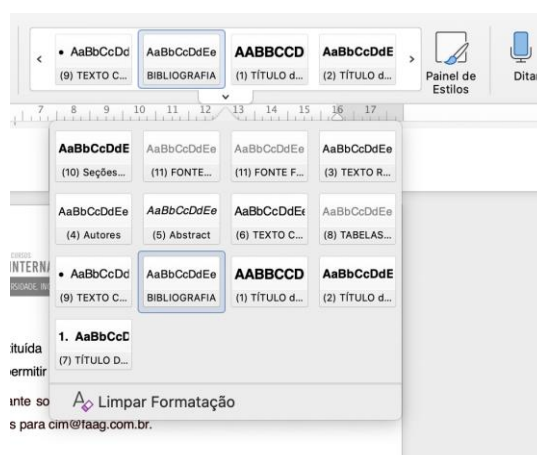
• AaBbCcDd
(9) TEXTO C...

AaBbCcDdEe
BIBLIOGRAFIA

AABBCCD
(1) TÍTULO d...

AaBbCcDdE
(2) TÍTULO d...

Painel de Estilos

Dita

7 8 9 10 11 12 13 14 15 16 17

AaBbCcDdE
(10) Seções...

AaBbCcDdEe
(11) FONTE...

AaBbCcDdEe
(11) FONTE F...

AaBbCcDdEe
(3) TEXTO R...

AaBbCcDdEe
(4) Autores

AaBbCcDdEe
(5) Abstract

AaBbCcDdEe
(6) TEXTO C...

AaBbCcDdEe
(8) TABELAS...

• AaBbCcDd
(9) TEXTO C...

AaBbCcDdEe
BIBLIOGRAFIA

AABBCCD
(1) TÍTULO d...

AaBbCcDdE
(2) TÍTULO d...

1. AaBbCcD
(7) TÍTULO D...

Limpar Formatação

INTERN
RSIDADE, IN

ituída
ermitir
nte so
s para cim@faag.com.br.